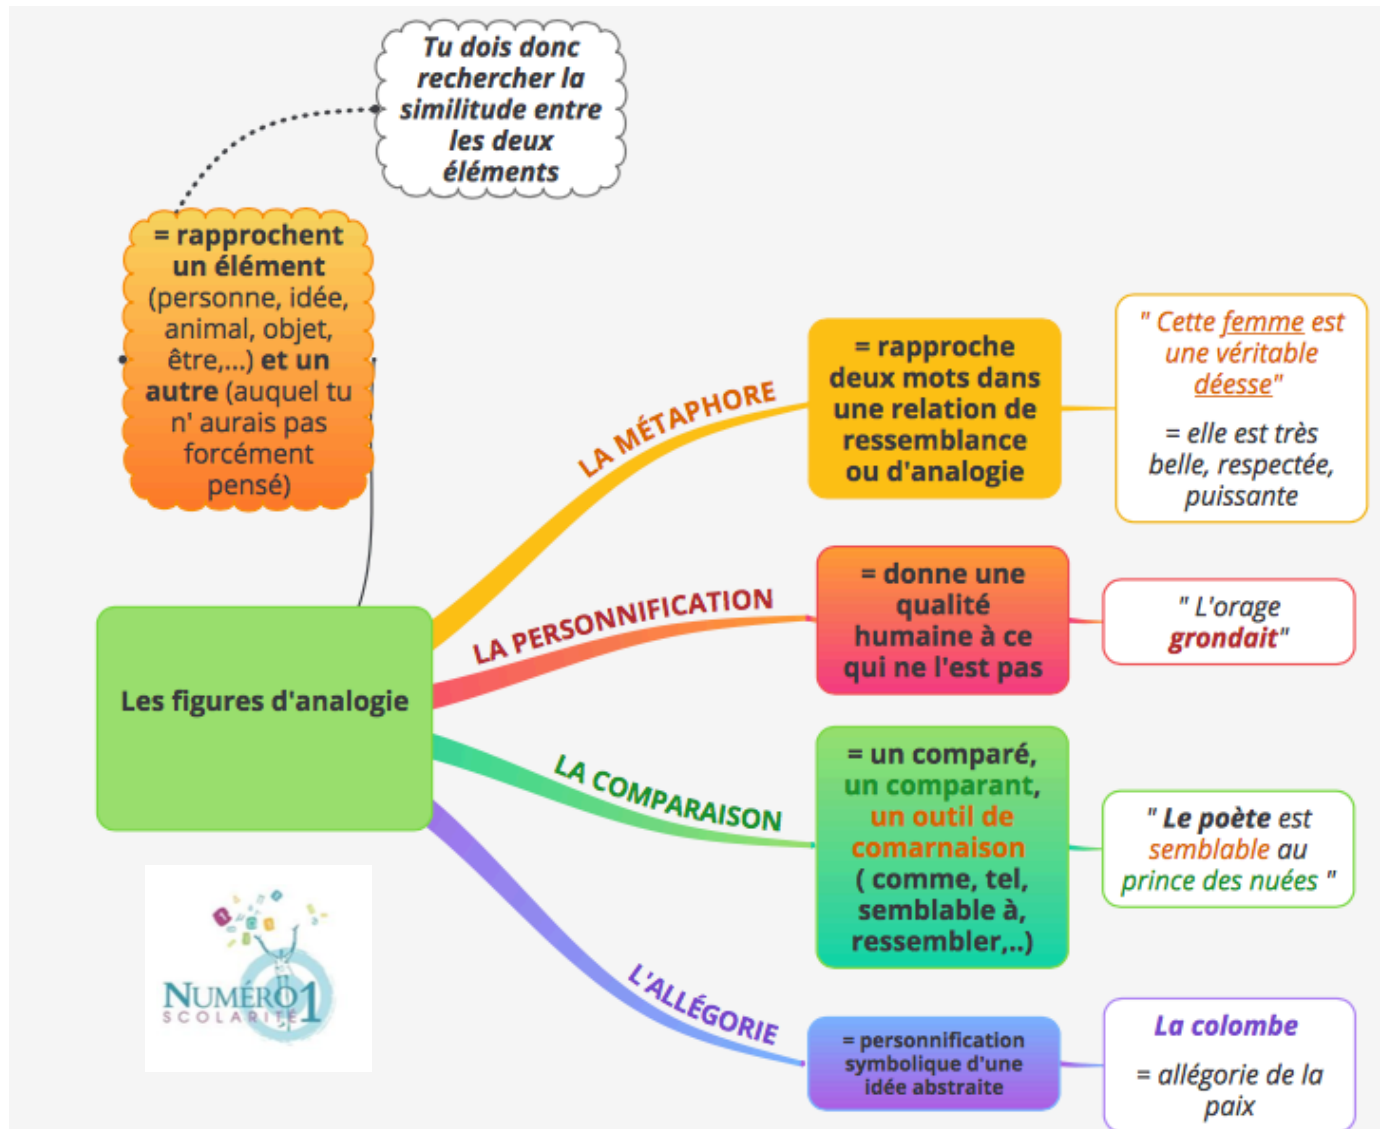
Tu dois donc rechercher la similitude entre les deux éléments

= rapprochent un élément (personne, idée, animal, objet, être,...) et un autre (auquel tu n' aurais pas forcément pensé)

Les figures d'analogie

LA MÉTAPHORE

= rapproche deux mots dans une relation de ressemblance ou d'analogie

" Cette femme est une véritable déesse"

= elle est très belle, respectée, puissante

LA PERSONNIFICATION

= donne une qualité humaine à ce qui ne l'est pas

" L'orage grondait"

LA COMPARAISON

= un comparé, un comparant, un outil de comarnaison ( comme, tel, semblable à, ressembler,..)

" Le poète est semblable au prince des nuées "

L'ALLÉGORIE

= personnification symbolique d'une idée abstraite

La colombe

= allégorie de la paix

NUMÉRO 1 SCOLARITÉ